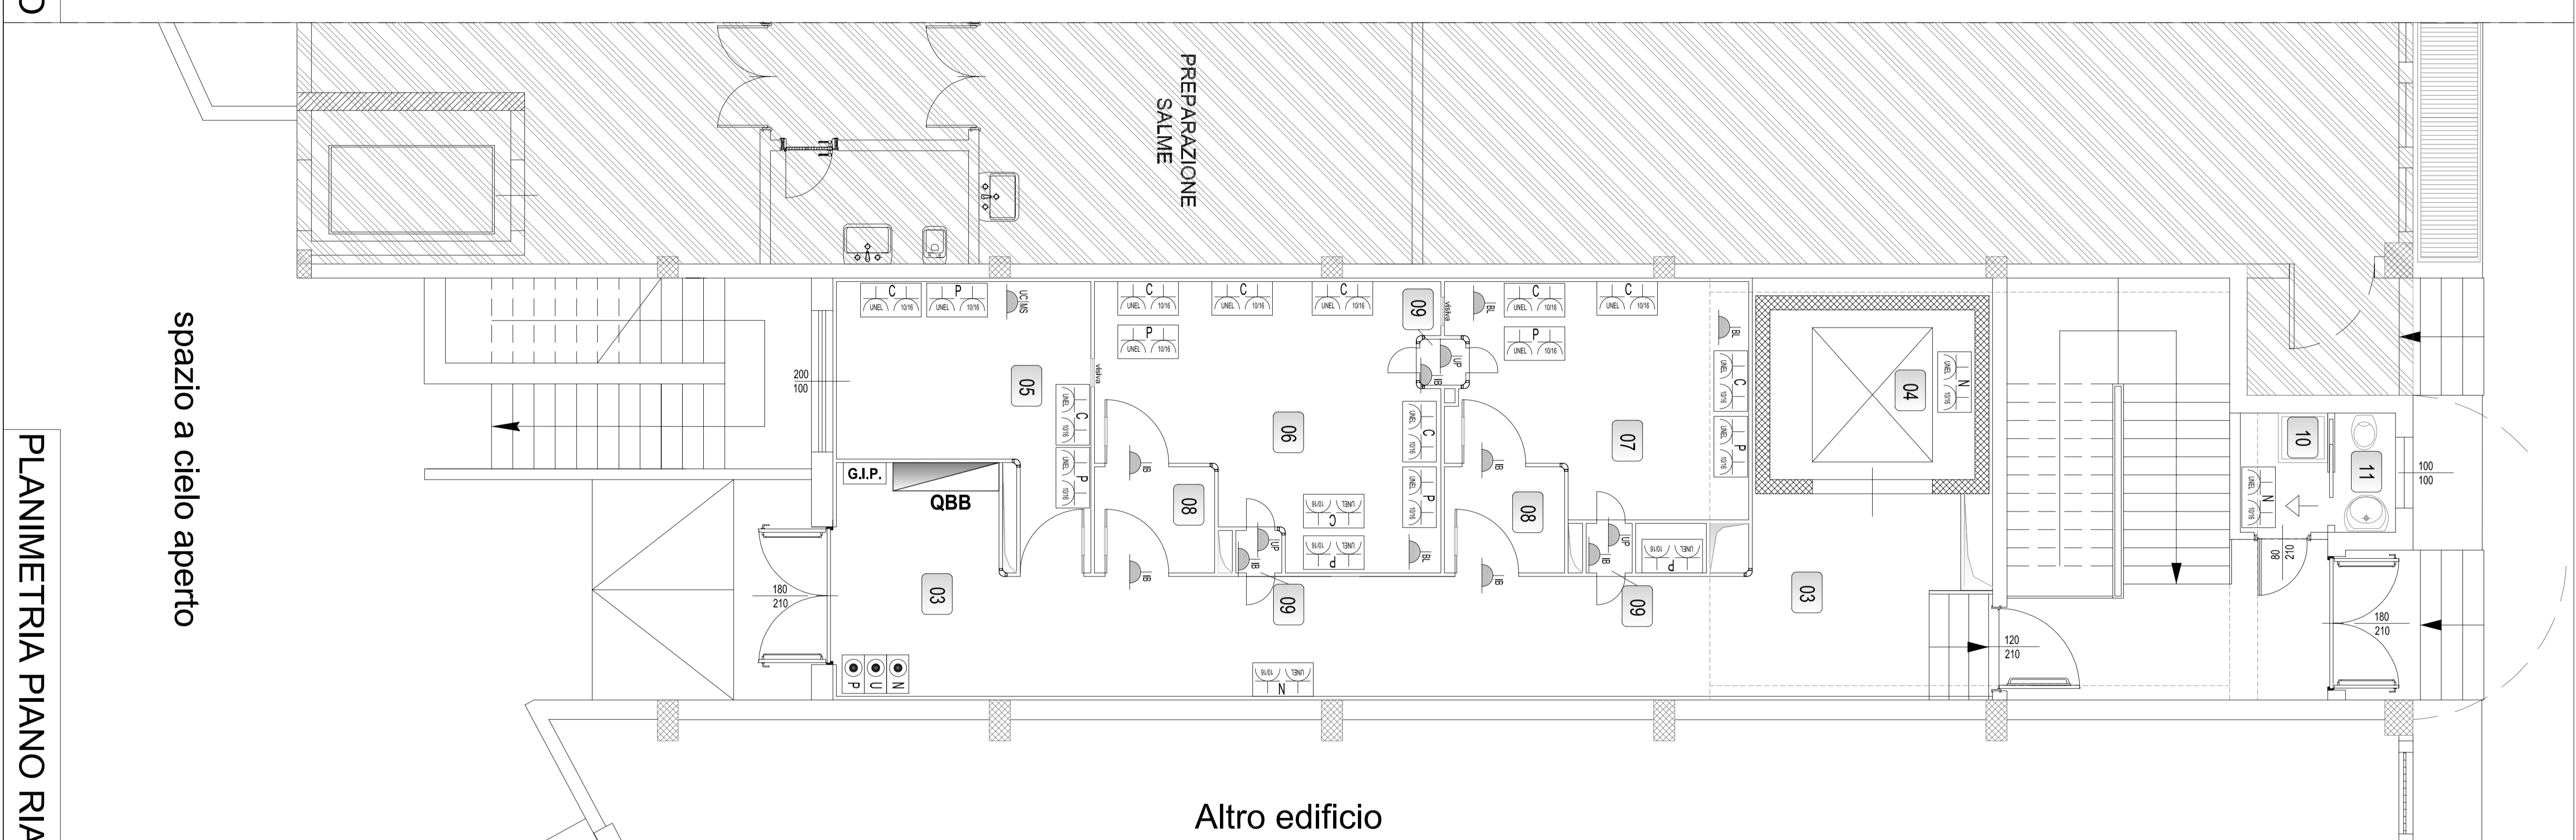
PLANIMETRIA PIANO RIA

spazio a cielo aperto

PREPARAZIONE SALME

200
100

180
210

G.I.P.

QBB

05

06

07

08

08

09

09

09

03

03

04

10

11

C
UNEL 10/16

P
UNEL 10/16

UC MS

C
UNEL 10/16

P
UNEL 10/16

C
UNEL 10/16

C
UNEL 10/16

C
UNEL 10/16

P
UNEL 10/16

C
UNEL 10/16

vitrina

vitrina

IB

IB

IB

IB

IB

IB

IB

IB

IB

UP

UP

UP

N
UNEL 10/16

N
UNEL 10/16

N
UNEL 10/16

P
U
N

100
100

80
210

180
210

120
210

Altro edificio